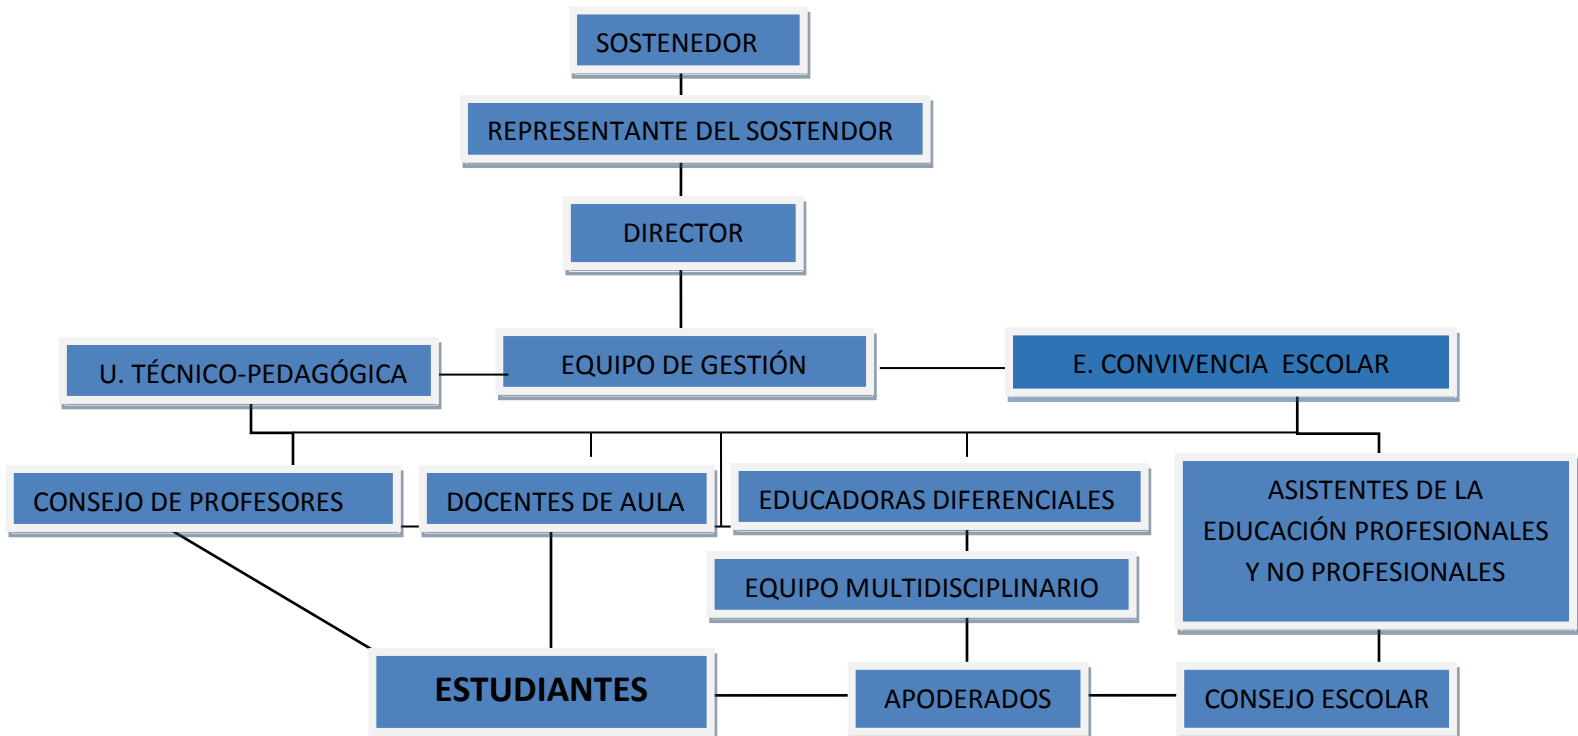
SOSTENEDOR

REPRESENTANTE DEL SOSTENDOR

DIRECTOR

U. TÉCNICO-PEDAGÓGICA

EQUIPO DE GESTIÓN

E. CONVIVENCIA ESCOLAR

CONSEJO DE PROFESORES

DOCENTES DE AULA

EDUCADORAS DIFERENCIALES

ASISTENTES DE LA EDUCACIÓN PROFESIONALES Y NO PROFESIONALES

EQUIPO MULTIDISCIPLINARIO

ESTUDIANTES

APODERADOS

CONSEJO ESCOLAR